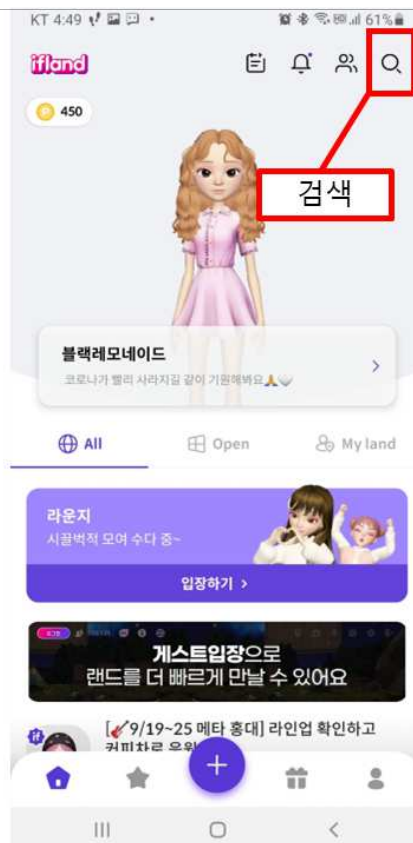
KT 4:49 61%

ifland

450

검색

블랙레모네이드

코로나가 빨리 사라지길 같이 기원해봐요🙏

All

Open

My land

라운지

시끌벅적 모여 수다 중~

입장하기 >

게스트입장으로

랜드를 더 빠르게 만날 수 있어요

[🎸9/19~25 메타 홍대] 라인업 확인하고

커피차로 응원 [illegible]